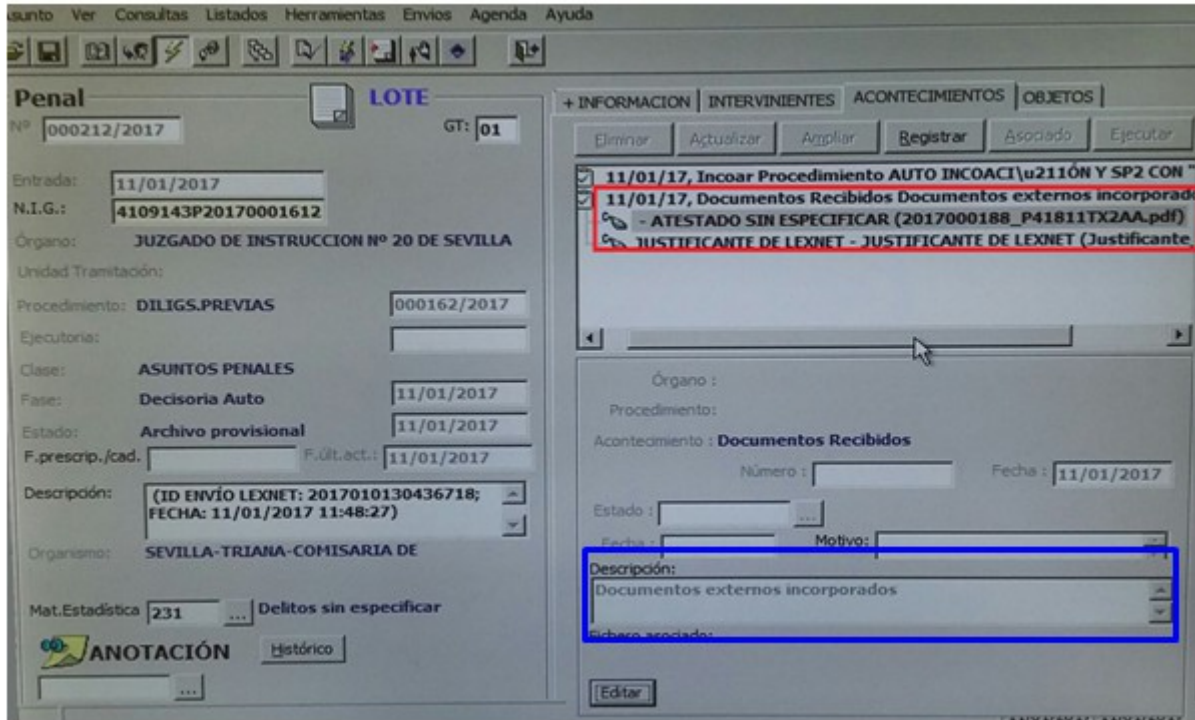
sunto Ver Consultas Listados Herramientas Envios Agenda Ayuda

Penal
LOTE
Nº 000212/2017
GT: 01

Entrada: 11/01/2017
N.I.G.: 4109143P20170001612
Órgano: JUZGADO DE INSTRUCCION Nº 20 DE SEVILLA
Unidad Tramitación:
Procedimiento: DILIGS.PREVIAS 000162/2017
Ejecutoria:
Clase: ASUNTOS PENALES
Fase: Decisoria Auto 11/01/2017
Estado: Archivo provisional 11/01/2017
F.prescrip./cad. F.últ.act.: 11/01/2017
Descripción: (ID ENVÍO LEXNET: 2017010130436718; FECHA: 11/01/2017 11:48:27)
Organismo: SEVILLA-TRIANA-COMISARIA DE
Mat.Estadística 231 ... Delitos sin especificar
ANOTACIÓN Histórico
...

+ INFORMACION INTERVINIENTES ACONTECIMIENTOS OBJETOS
Eliminar Actualizar Ampliar Registrar Asociado Ejecutar
11/01/17, Incoar Procedimiento AUTO INCOACI\u211ÓN Y SP2 CON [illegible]
11/01/17, Documentos Recibidos Documentos externos incorporado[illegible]
- ATESTADO SIN ESPECIFICAR (2017000188_P41811TX2AA.pdf)
JUSTIFICANTE DE LEXNET - JUSTIFICANTE DE LEXNET (Justificante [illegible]

Órgano :
Procedimiento:
Acontecimiento : Documentos Recibidos
Número : Fecha : 11/01/2017
Estado : ...
Fecha : Motivo:
Descripción:
Documentos externos incorporados
Fichero asociado:
Editar